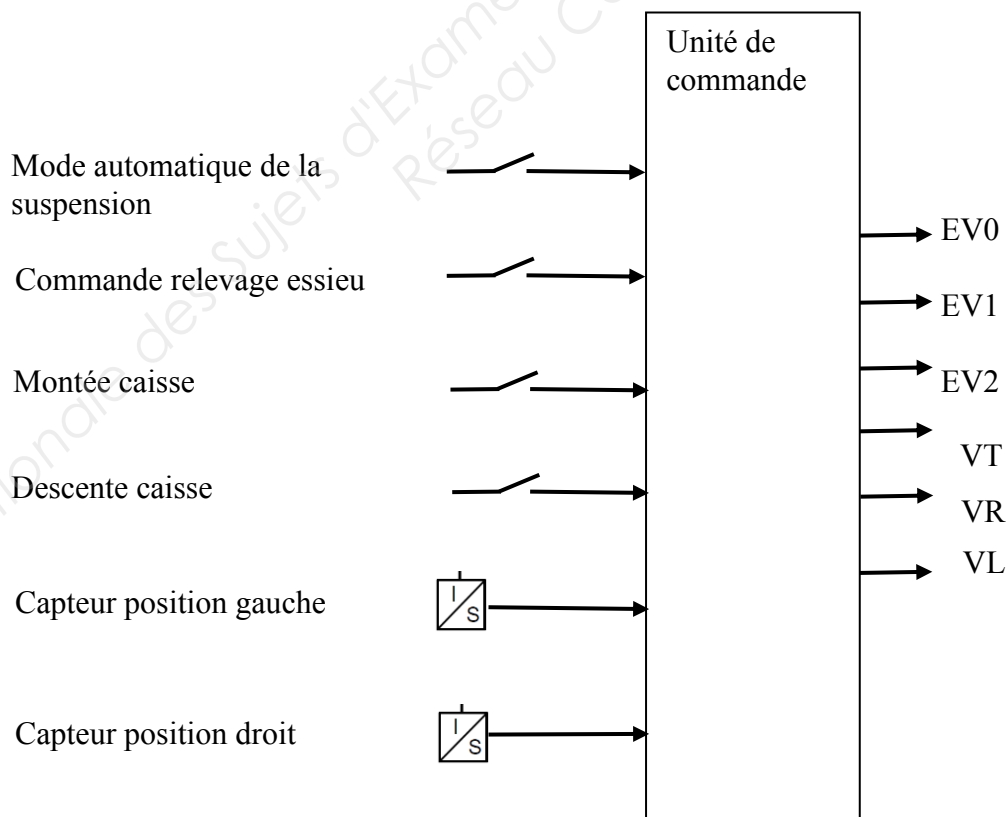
Unité de commande

Mode automatique de la suspension

Commande relevage essieu

Montée caisse

Descente caisse

Capteur position gauche

Capteur position droit

I
S

I
S

EV0
EV1
EV2
VT
VR
VL

Réseau Ca
nationale des Sujets d'Exame